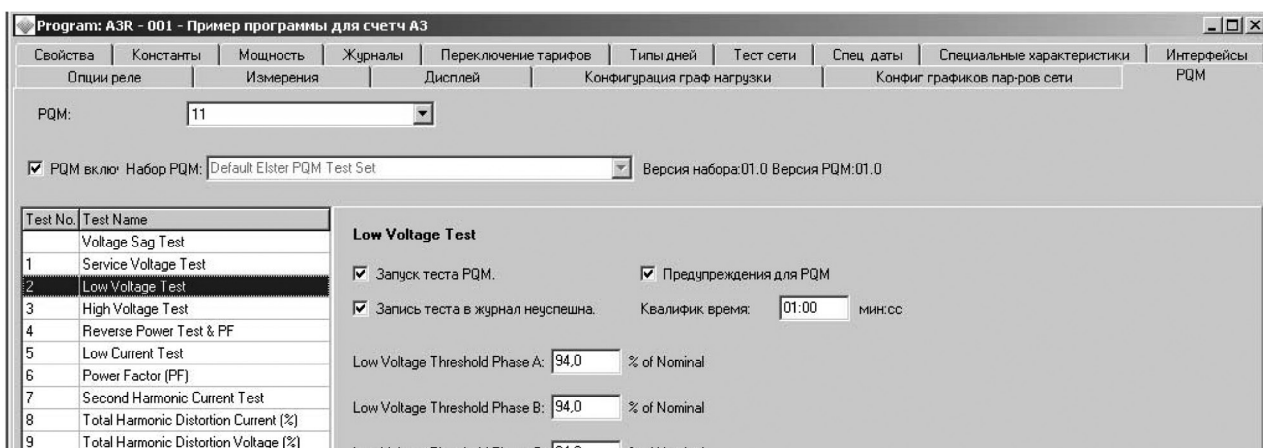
Program: A3R - 001 - Пример программы для счетч А3

Свойства | Константы | Мощность | Журналы | Переключение тарифов | Типы дней | Тест сети | Спец даты | Специальные характеристики | Интерфейсы
Опции реле | Измерения | Дисплей | Конфигурация граф нагрузки | Конфиг графиков пар-ров сети | PQM

PQM: 11

PQM вклю Набор PQM: Default Elster PQM Test Set

Версия набора:01.0 Версия PQM:01.0

| Test No. | Test Name |
|---|---|
| | Voltage Sag Test |
| 1 | Service Voltage Test |
| 2 | Low Voltage Test |
| 3 | High Voltage Test |
| 4 | Reverse Power Test & PF |
| 5 | Low Current Test |
| 6 | Power Factor (PF) |
| 7 | Second Harmonic Current Test |
| 8 | Total Harmonic Distortion Current (%) |
| 9 | Total Harmonic Distortion Voltage (%) |

Low Voltage Test

Запуск теста PQM.

Предупреждения для PQM

Запись теста в журнал неуспешна.

Квалифик время: 01:00 мин:сс

Low Voltage Threshold Phase A: 94,0 % of Nominal

Low Voltage Threshold Phase B: 94,0 % of Nominal

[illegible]